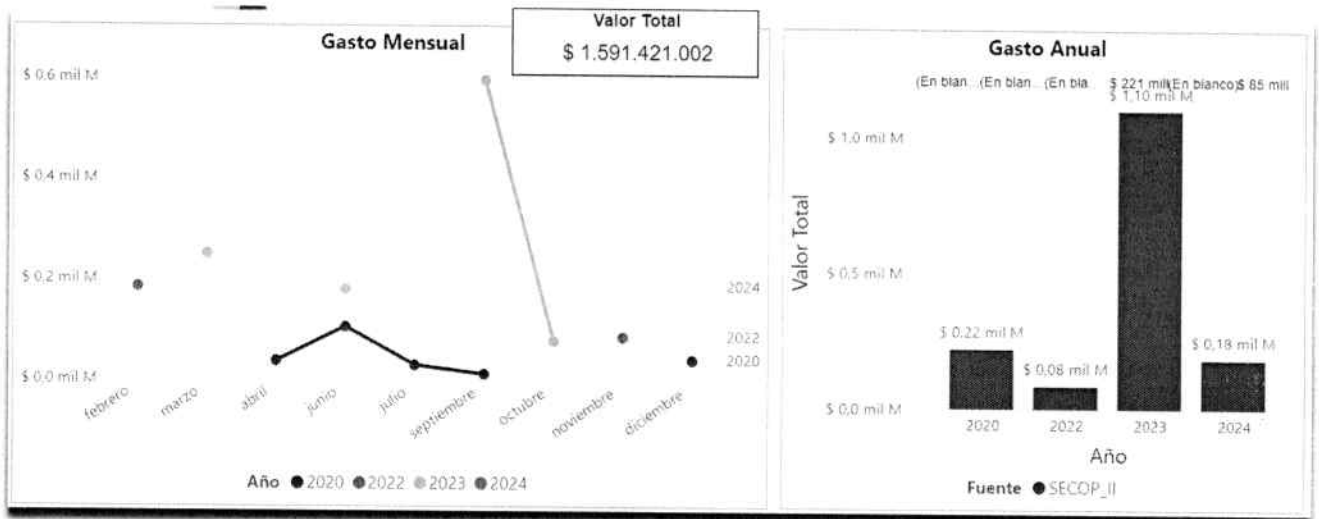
Gasto Mensual

Valor Total
$ 1.591.421.002

$ 0.6 mil M
$ 0.4 mil M
$ 0.2 mil M
$ 0.0 mil M

2024
2022
2020

febrero marzo abril junio julio septiembre octubre noviembre diciembre

Año ● 2020 ● 2022 ● 2023 ● 2024

Gasto Anual

(En blan... (En blan... (En bla... $ 221 mil (En blanco) $ 85 mil
$ 1,10 mil M

$ 1,0 mil M
$ 0,5 mil M
$ 0,0 mil M

Valor Total

$ 0,22 mil M
$ 0,08 mil M
$ 0,18 mil M

2020 2022 2023 2024
Año

Fuente ● SECOP_II